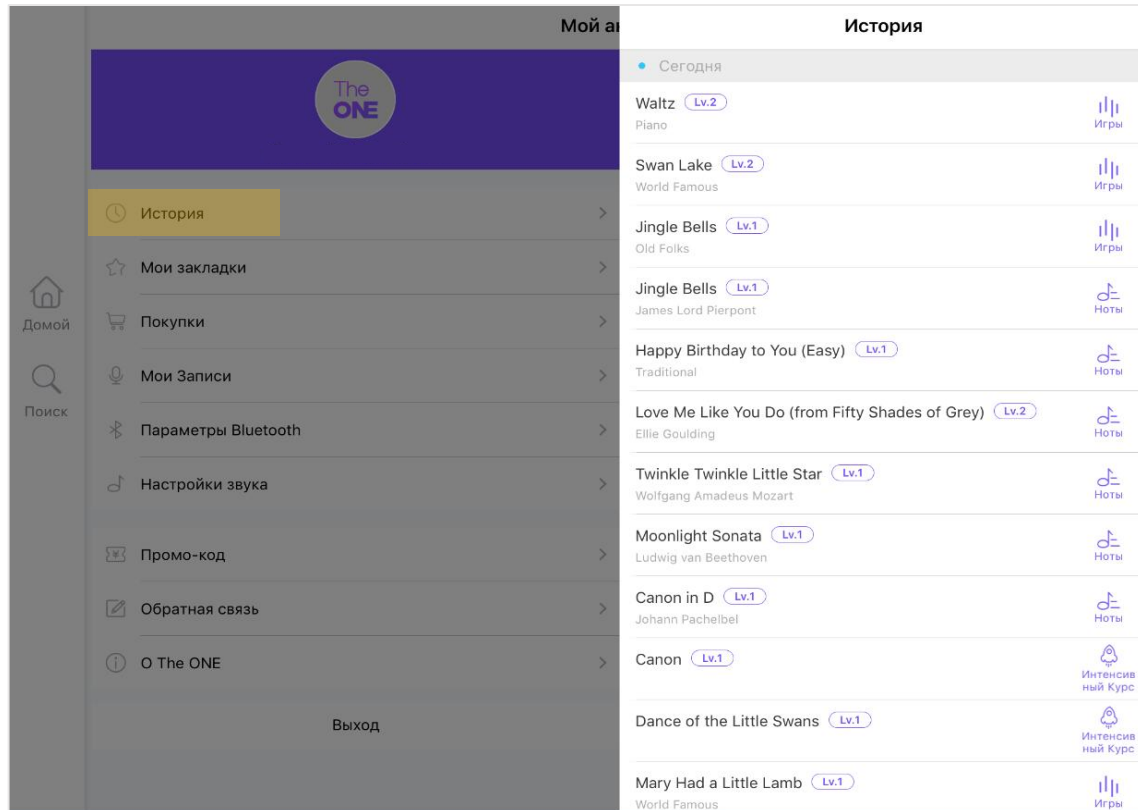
Мой а

The ONE

История
Мои закладки
Покупки
Мои Записи
Параметры Bluetooth
Настройки звука
Промо-код
Обратная связь
О The ONE
Выход

Домой
Поиск

История

Сегодня

Waltz Lv.2
Piano
Игры

Swan Lake Lv.2
World Famous
Игры

Jingle Bells Lv.1
Old Folks
Игры

Jingle Bells Lv.1
James Lord Pierpont
Ноты

Happy Birthday to You (Easy) Lv.1
Traditional
Ноты

Love Me Like You Do (from Fifty Shades of Grey) Lv.2
Ellie Goulding
Ноты

Twinkle Twinkle Little Star Lv.1
Wolfgang Amadeus Mozart
Ноты

Moonlight Sonata Lv.1
Ludwig van Beethoven
Ноты

Canon in D Lv.1
Johann Pachelbel
Ноты

Canon Lv.1
Интенсивный Курс

Dance of the Little Swans Lv.1
Интенсивный Курс

Mary Had a Little Lamb Lv.1
World Famous
Игры